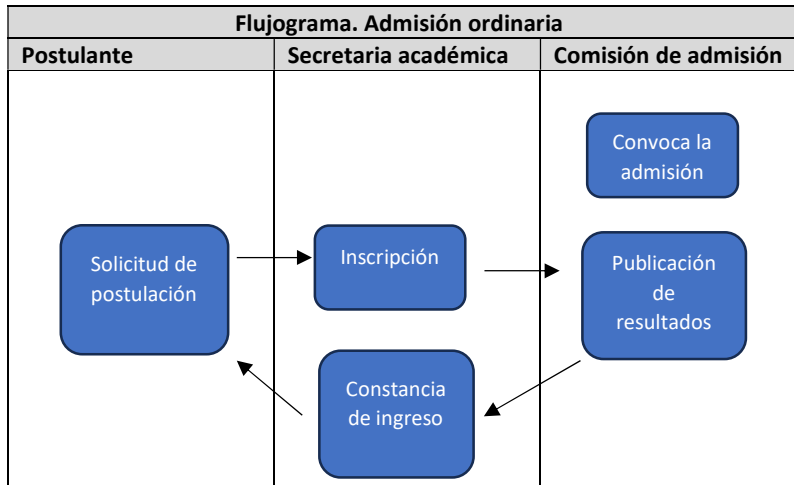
Flujograma. Admisión ordinaria

| Postulante | Secretaria académica | Comisión de admisión |
|---|---|---|
| | | Convoca la admisión |
| Solicitud de postulación | Inscripción | Publicación de resultados |
| | Constancia de ingreso | |